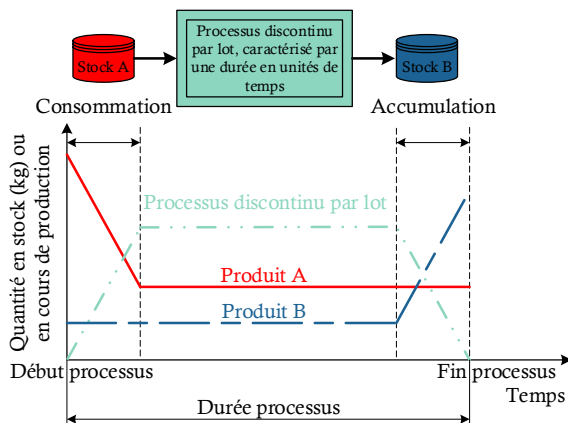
Stock A

Processus discontinu par lot, caractérisé par une durée en unités de temps

Stock B

Consommation

Accumulation

Quantité en stock (kg) ou en cours de production

Processus discontinu par lot

Produit A

Produit B

Début processus

Fin processus

Temps

Durée processus